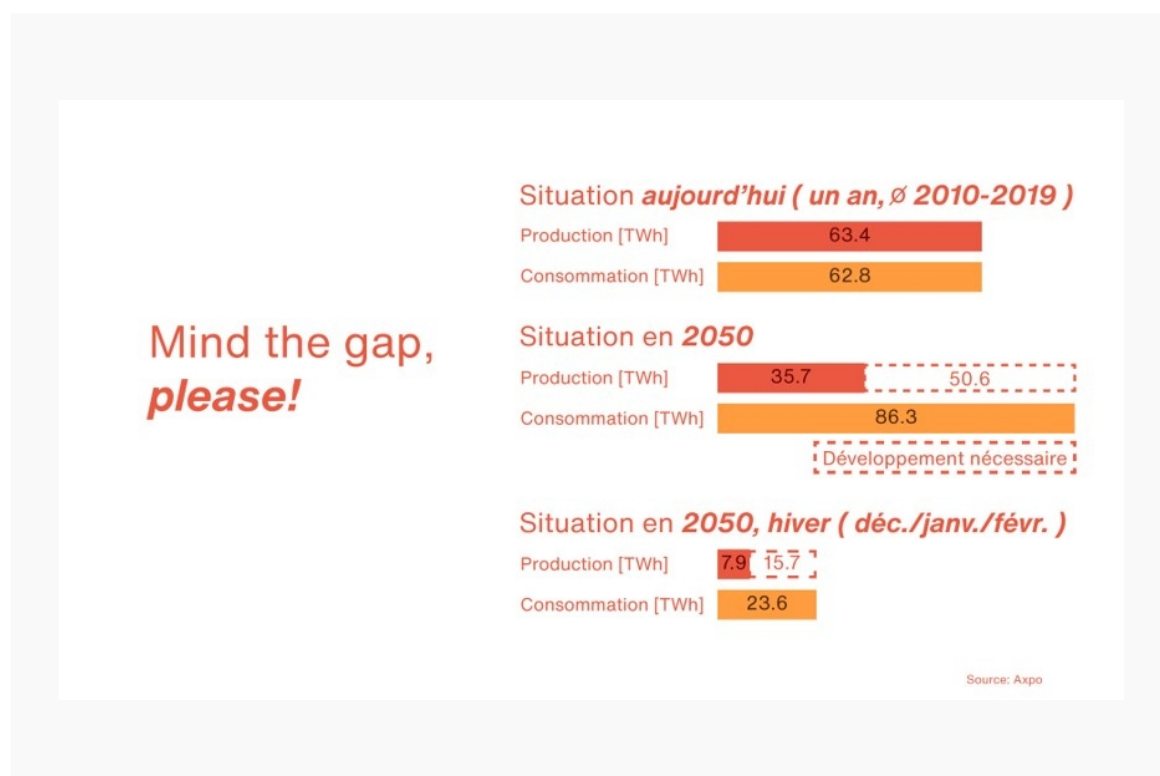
Mind the gap, ***please!***

Situation ***aujourd'hui ( un an, ∅ 2010-2019 )***

Production [TWh] 63.4

Consommation [TWh] 62.8

Situation en ***2050***

Production [TWh] 35.7 50.6

Consommation [TWh] 86.3

Développement nécessaire

Situation en ***2050, hiver ( déc./janv./févr. )***

Production [TWh] 7.9 15.7

Consommation [TWh] 23.6

Source: Axpo